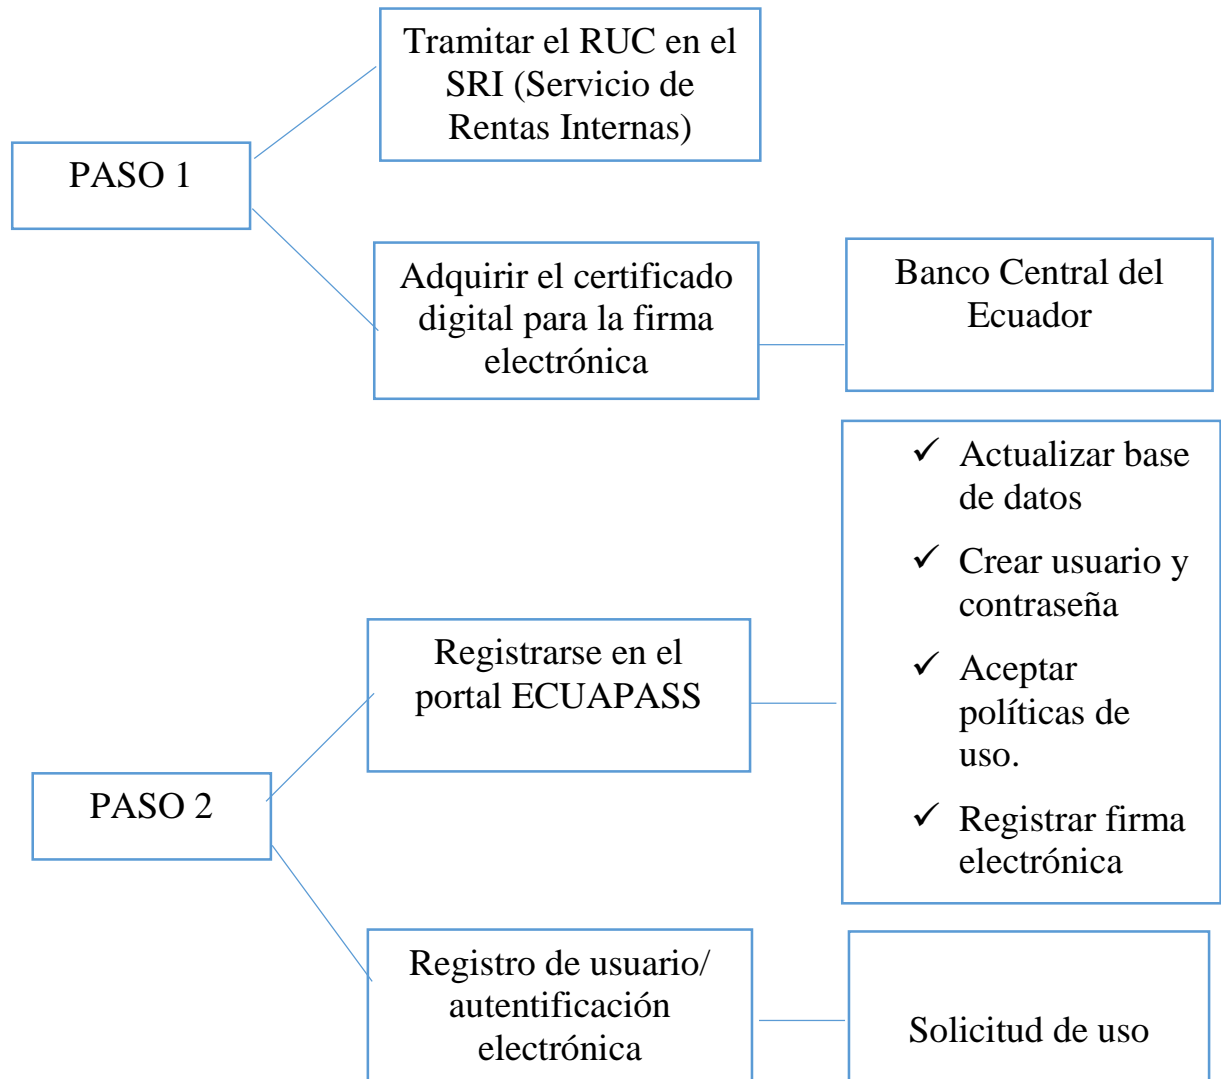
PASO 1

Tramitar el RUC en el SRI (Servicio de Rentas Internas)

Adquirir el certificado digital para la firma electrónica

Banco Central del Ecuador

PASO 2

Registrarse en el portal ECUAPASS

✓ Actualizar base de datos
✓ Crear usuario y contraseña
✓ Aceptar políticas de uso.
✓ Registrar firma electrónica

Registro de usuario/ autentificación electrónica

Solicitud de uso